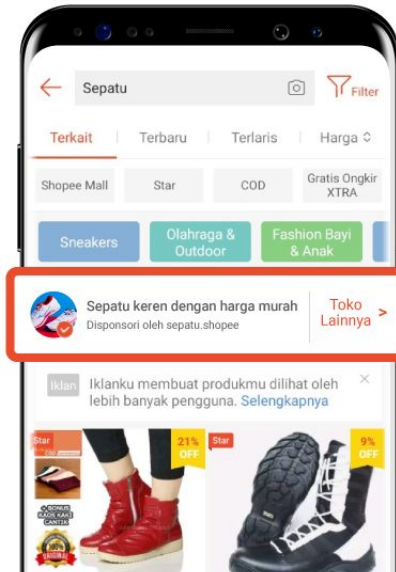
Sepatu

Filter

Terkait | Terbaru | Terlaris | Harga

Shopee Mall

Star

COD

Gratis Ongkir XTRA

Sneakers

Olahraga & Outdoor

Fashion Bayi & Anak

Sepatu keren dengan harga murah
Disponsori oleh sepatu.shopee

Toko Lainnya >

Iklan Iklanku membuat produkmu dilihat oleh lebih banyak pengguna. Selengkapnya

×

Star

21% OFF

BONUS KAOS KAKI CANTIK

ORIGINAL

Star

9% OFF